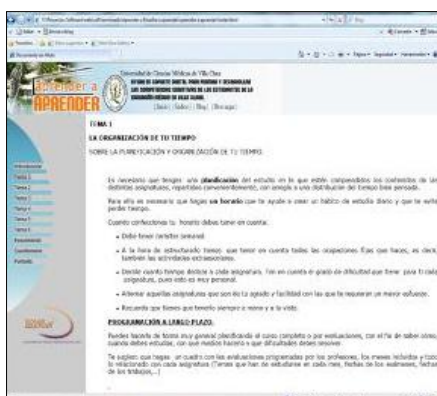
Aprender a APRENDER

Universidad de Ciencias Médicas de Villa Clara

TEMA 1

LA ORGANIZACIÓN DE TU TIEMPO

SOBRE LA PLANIFICACIÓN Y ORGANIZACIÓN DE TU TIEMPO.

Es necesario que tengas una planificación del estudio en la que estén comprendidos los contenidos de las distintas asignaturas, repartidos convenientemente, con arreglo a una distribución del tiempo bien pensada.

Para ello es necesario que hagas un horario que te ayude a crear un hábito de estudio diario y que te evite perder tiempo.

Cuando confecciones tu horario debes tener en cuenta:

Debe tener carácter semanal.

A la hora de estructurarlo tienes que tener en cuenta todas las ocupaciones fijas que haces, así como también las actividades extraescolares.

Decide cuánto tiempo dedicas a cada asignatura. Ten en cuenta el grado de dificultad que tiene para ti cada asignatura, pues esto es muy personal.

Alternar aquellas asignaturas que son de tu agrado y facilidad con las que te requieran un mayor esfuerzo.

Recuerda que tienes que tenerlo siempre a mano y a la vista.

PROGRAMACIÓN A LARGO PLAZO.

Puedes hacerlo de forma muy general planificando el curso completo o por evaluaciones, con el fin de saber cuántas debes estudiar, con qué medios haces y qué dificultades debes resolver.

Te sugiero que hagas un cuadro con las evaluaciones programadas por los profesores, los meses incluidos y todo lo relacionado con cada asignatura (Temas que han de estudiarse en cada mes, fechas de los exámenes, fechas de los trabajos,...)

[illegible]